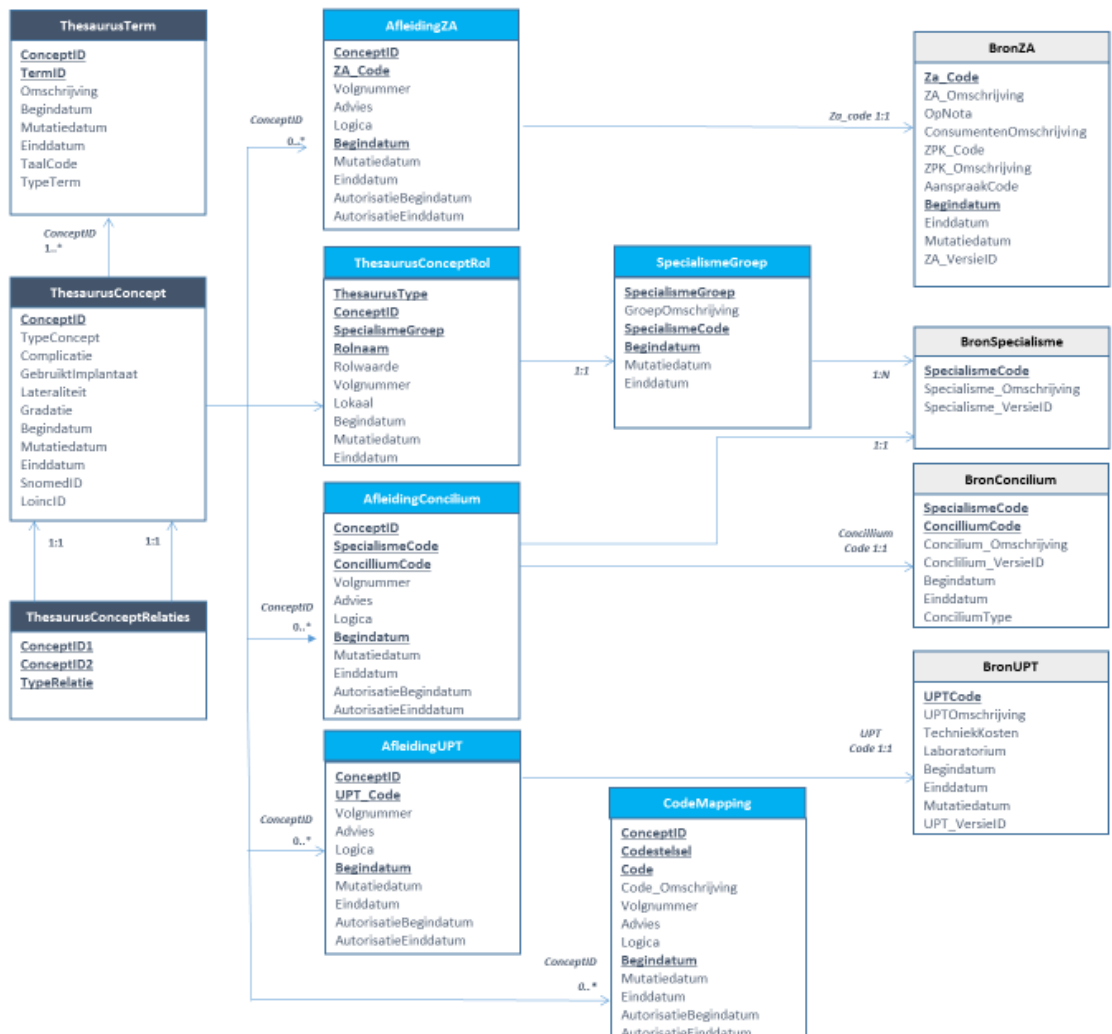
ThesaurusTerm
ConceptID
TermID
Omschrijving
Begindatum
Mutatiedatum
Einddatum
TaalCode
TypeTerm

ConceptID
1..*

ThesaurusConcept
ConceptID
TypeConcept
Complicatie
GebruiktImplantaat
Lateraliteit
Gradatie
Begindatum
Mutatiedatum
Einddatum
SnomedID
LoincID

1:1
1:1

ThesaurusConceptRelaties
ConceptID1
ConceptID2
TypeRelatie

ConceptID
0..*

AfleidingZA
ConceptID
ZA_Code
Volgnummer
Advies
Logica
Begindatum
Mutatiedatum
Einddatum
AutorisatieBegindatum
AutorisatieEinddatum

Za_code 1:1

BronZA
Za_Code
ZA_Omschrijving
OpNota
ConsumentenOmschrijving
ZPK_Code
ZPK_Omschrijving
AanspraakCode
Begindatum
Einddatum
Mutatiedatum
ZA_VersieID

ThesaurusConceptRol
ThesaurusType
ConceptID
SpecialismeGroep
Rolnaam
Rolwaarde
Volgnummer
Lokaal
Begindatum
Mutatiedatum
Einddatum

1:1

SpecialismeGroep
SpecialismeGroep
GroepOmschrijving
SpecialismeCode
Begindatum
Mutatiedatum
Einddatum

1:N

BronSpecialisme
SpecialismeCode
Specialisme_Omschrijving
Specialisme_VersieID

1:1

AfleidingConcilium
ConceptID
SpecialismeCode
ConcilliumCode
Volgnummer
Advies
Logica
Begindatum
Mutatiedatum
Einddatum
AutorisatieBegindatum
AutorisatieEinddatum

ConceptID
0..*

Concillium
Code 1:1

BronConcilium
SpecialismeCode
ConcilliumCode
Concilium_Omschrijving
Concilium_VersieID
Begindatum
Einddatum
ConciliumType

AfleidingUPT
ConceptID
UPT_Code
Volgnummer
Advies
Logica
Begindatum
Mutatiedatum
Einddatum
AutorisatieBegindatum
AutorisatieEinddatum

ConceptID
0..*

UPT
Code 1:1

BronUPT
UPTCode
UPTOmschrijving
TechniekKosten
Laboratorium
Begindatum
Einddatum
Mutatiedatum
UPT_VersieID

CodeMapping
ConceptID
Codestelsel
Code
Code_Omschrijving
Volgnummer
Advies
Logica
Begindatum
Mutatiedatum
Einddatum
AutorisatieBegindatum
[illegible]

ConceptID
0..*